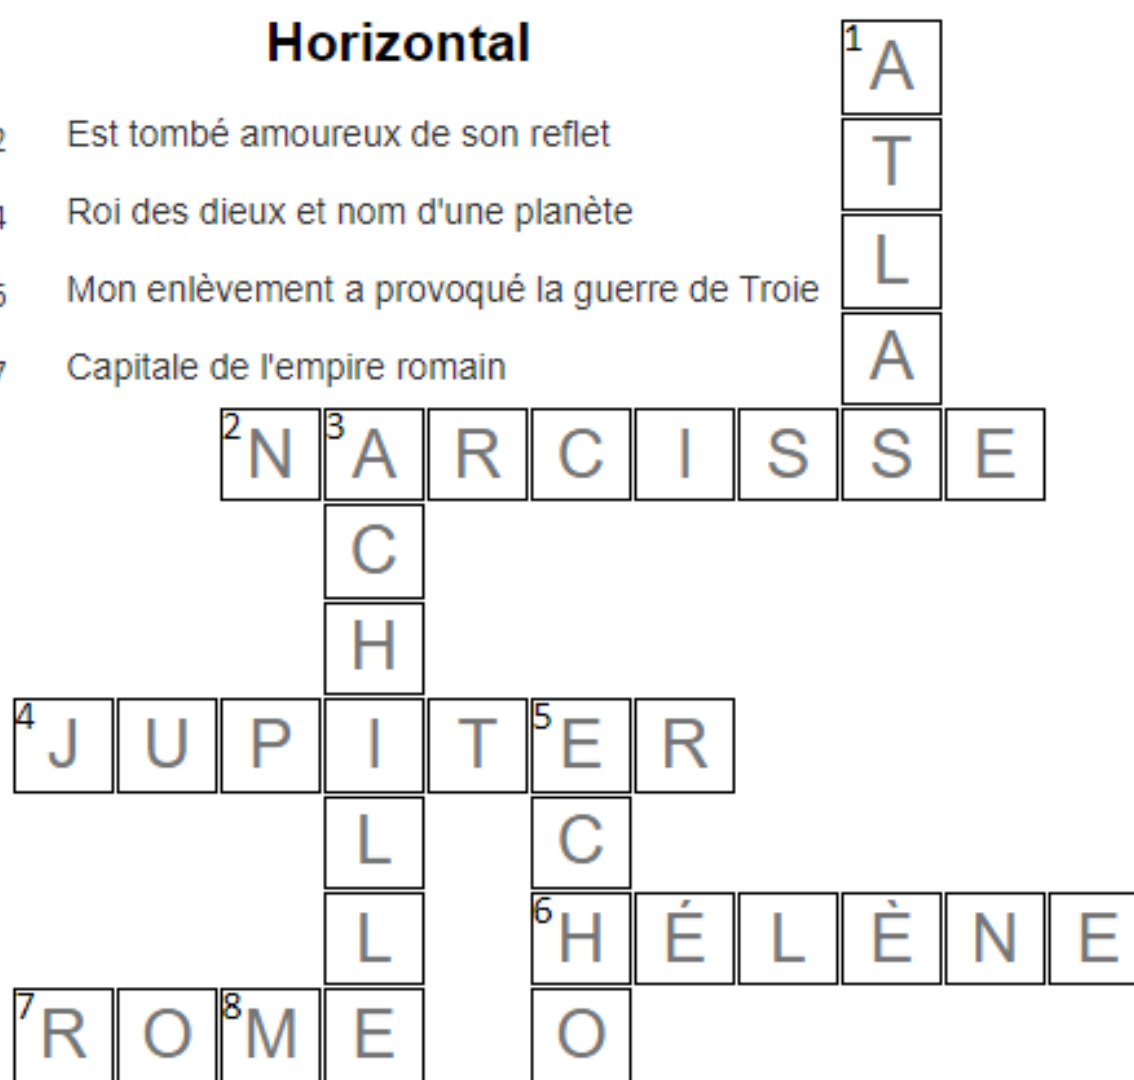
Horizontal

2 Est tombé amoureux de son reflet

4 Roi des dieux et nom d'une planète

6 Mon enlèvement a provoqué la guerre de Troie

7 Capitale de l'empire romain

1 A T L A S
2 N A R C I S S E
3 A C H I L L E
4 J U P I T E R
5 E C H O
6 H É L È N E
7 R O M E
8 M